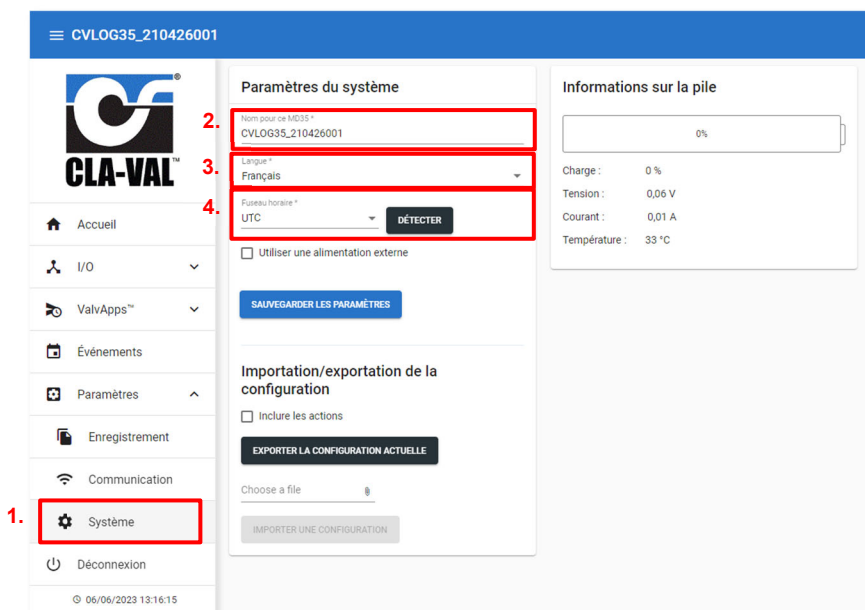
CVLOG35_210426001

CLA-VAL™

Accueil

I/O

ValvApps™

Événements

Paramètres

Enregistrement

Communication

1.

Système

Déconnexion

06/06/2023 13:16:15

Paramètres du système

2.

Nom pour ce MD35 *
CVLOG35_210426001

3.

Langue *
Français

4.

Fuseau horaire *
UTC

DÉTECTER

Utiliser une alimentation externe

SAUVEGARDER LES PARAMÈTRES

Importation/exportation de la configuration

Inclure les actions

EXPORTER LA CONFIGURATION ACTUELLE

Choose a file

IMPORTER UNE CONFIGURATION

Informations sur la pile

0%

Charge : 0 %

Tension : 0,06 V

Courant : 0,01 A

Température : 33 °C